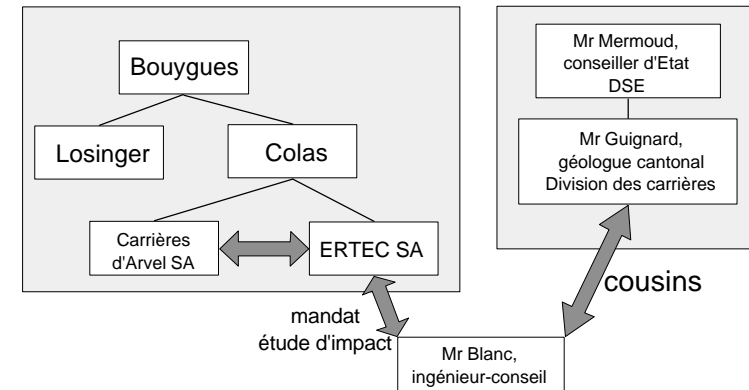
Bouygues

Losinger

Colas

Carrières d'Arvel SA

ERTEC SA

Mr Mermoud, conseiller d'Etat DSE

Mr Guignard, géologue cantonal Division des carrières

cousins

mandat étude d'impact

Mr Blanc, ingénieur-conseil